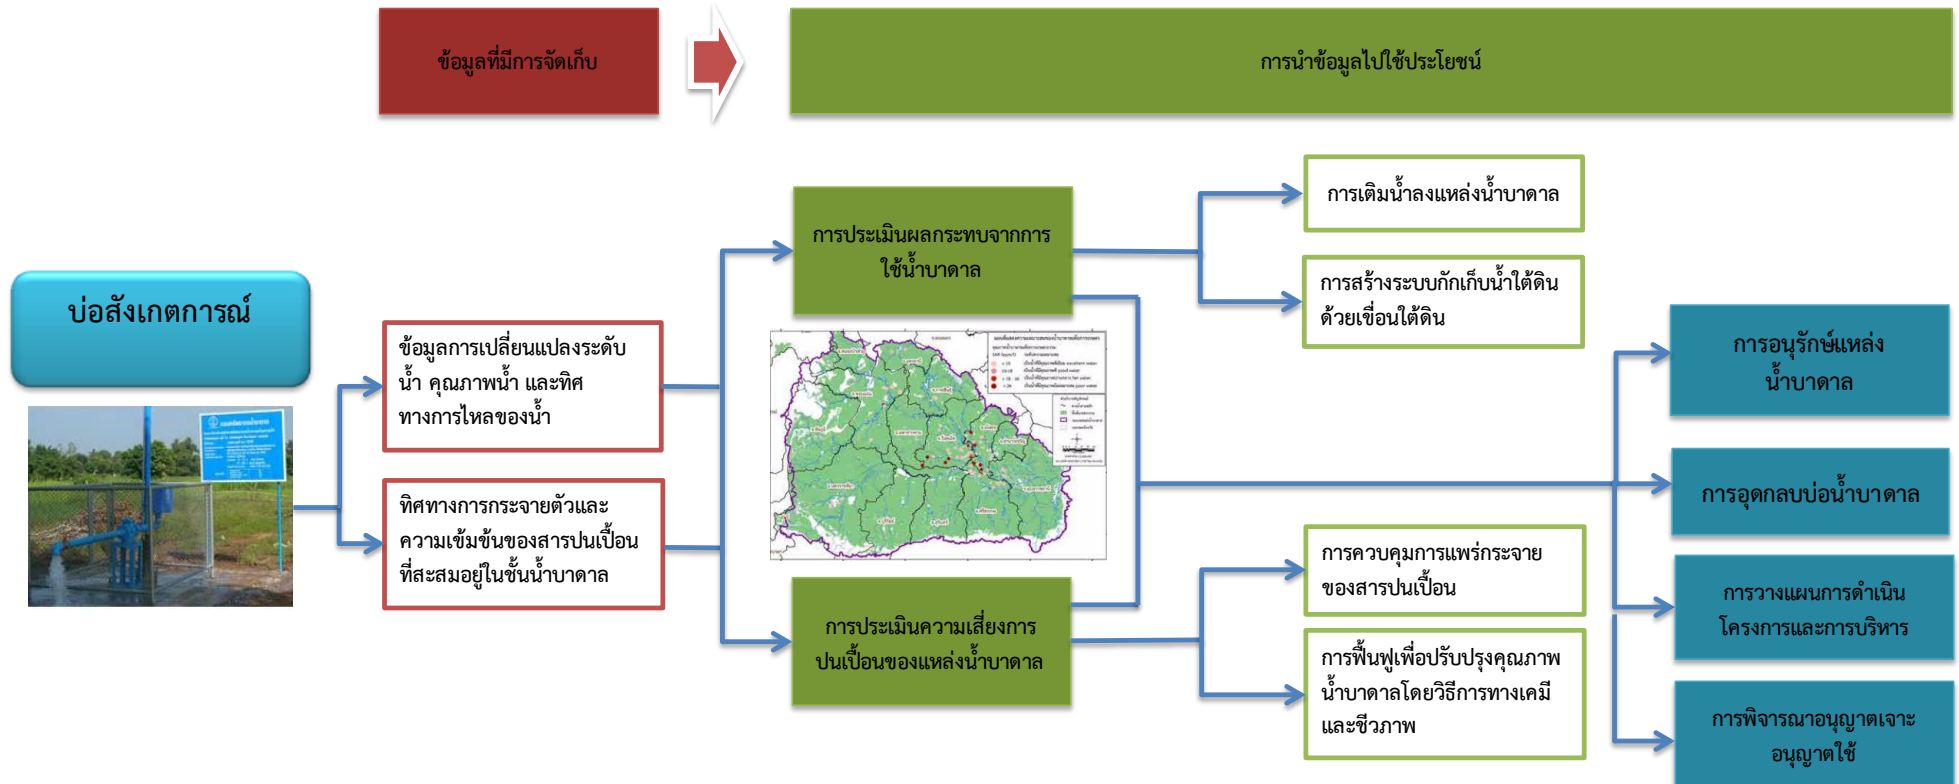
ข้อมูลที่มีการจัดเก็บ

การนำข้อมูลไปใช้ประโยชน์

บ่อสังเกตการณ์

ข้อมูลการเปลี่ยนแปลงระดับน้ำ คุณภาพน้ำ และทิศทางการไหลของน้ำ

ทิศทางการกระจายตัวและความเข้มข้นของสารปนเปื้อนที่สะสมอยู่ในชั้นน้ำบาดาล

การประเมินผลกระทบจากการใช้น้ำบาดาล

การประเมินความเสี่ยงการปนเปื้อนของแหล่งน้ำบาดาล

การเติมน้ำลงแหล่งน้ำบาดาล

การสร้างระบบกักเก็บน้ำใต้ดินด้วยเขื่อนใต้ดิน

การควบคุมการแพร่กระจายของสารปนเปื้อน

การฟื้นฟูเพื่อปรับปรุงคุณภาพน้ำบาดาลโดยวิธีการทางเคมีและชีวภาพ

การอนุรักษ์แหล่งน้ำบาดาล

การอุดกลบบ่อน้ำบาดาล

การวางแผนการดำเนินโครงการและการบริหาร

การพิจารณาอนุญาตเจาะอนุญาตใช้